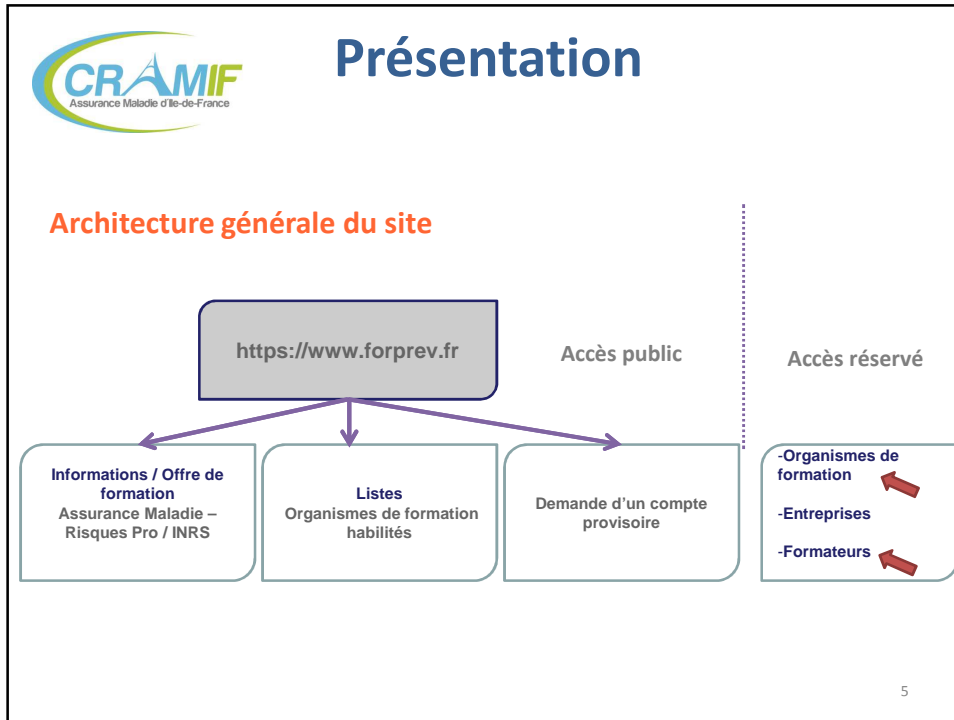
CRAMIF
Assurance Maladie d'Ile-de-France

Présentation

Architecture générale du site

https://www.forprev.fr

Accès public

Accès réservé

Informations / Offre de formation
Assurance Maladie – Risques Pro / INRS

Listes
Organismes de formation habilités

Demande d'un compte provisoire

-Organismes de formation

-Entreprises

-Formateurs

5